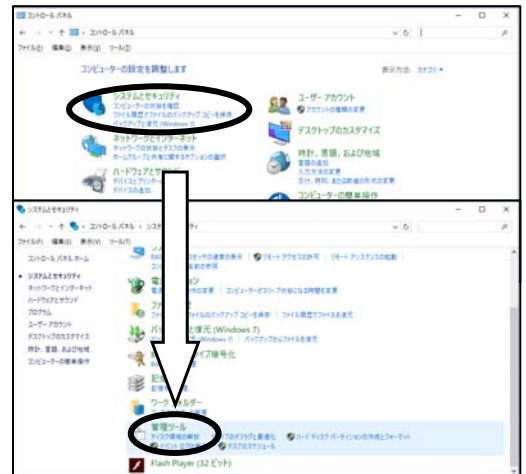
コントロール パネル
← → ↑ コントロール パネル
ファイル(F) 編集(E) 表示(V) ツール(T)
コンピューターの設定を調整します
表示方法: カテゴリ ▾
システムとセキュリティ
コンピューターの状態を確認
ファイル履歴でファイルのバックアップ コピーを保存
バックアップと復元 (Windows 7)
ネットワークとインターネット
ネットワークの状態とタスクの表示
ホームグループと共有に関するオプションの選択
ハードウェアとサウンド
デバイスとプリンター
デバイスの追加
ユーザー アカウント
アカウントの種類の変更
デスクトップのカスタマイズ
時計、言語、および地域
言語の追加
入力方法の変更
日付、時刻、数値形式の変更
コンピューターの簡単操作

システムとセキュリティ
← → ↑ コントロール パネル › システム
ファイル(F) 編集(E) 表示(V) ツール(T)
コントロール パネル ホーム
• システムとセキュリティ
ネットワークとインターネット
ハードウェアとサウンド
プログラム
ユーザー アカウント
デスクトップのカスタマイズ
時計、言語、および地域
コンピューターの簡単操作
RAM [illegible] の表示 | リモート アクセスの許可 | リモート アシスタンスの起動
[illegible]
電源オプション
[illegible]の変更 | コンピューターがスリープ状態になる時間を変更
ファイル履歴
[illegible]ファイルのバックアップ コピーを保存 | ファイル履歴でファイルを復元
バックアップと復元 (Windows 7)
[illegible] (Windows 7) | バックアップからファイルを復元
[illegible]ライブ暗号化
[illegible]
ワーク フォルダー
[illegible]
管理ツール
ディスク領域の解放 | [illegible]のデフラグと最適化 | ハード ディスク パーティションの作成とフォーマット
イベント ログの表示 | タスクのスケジュール
Flash Player (32 ビット)